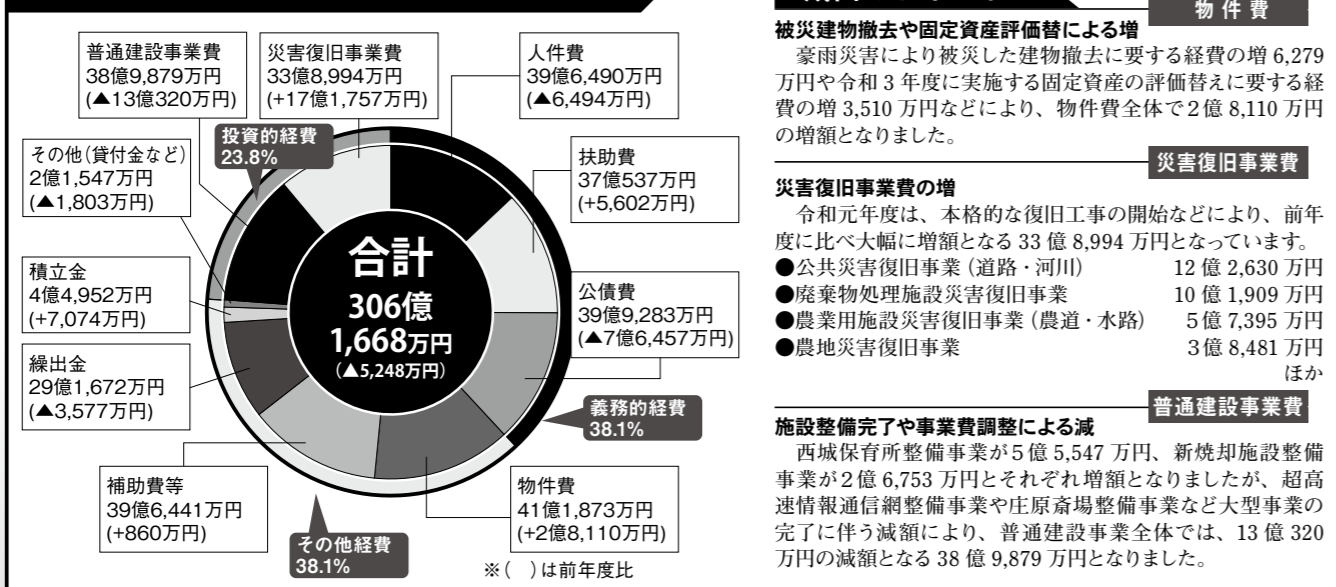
普通建設事業費
38億9,879万円
(▲13億320万円)

災害復旧事業費
33億8,994万円
(+17億1,757万円)

人件費
39億6,490万円
(▲6,494万円)

投資的経費
23.8%

その他(貸付金など)
2億1,547万円
(▲1,803万円)

扶助費
37億537万円
(+5,602万円)

積立金
4億4,952万円
(+7,074万円)

合計
306億
1,668万円
(▲5,248万円)

公債費
39億9,283万円
(▲7億6,457万円)

繰出金
29億1,672万円
(▲3,577万円)

義務的経費
38.1%

補助費等
39億6,441万円
(+860万円)

物件費
41億1,873万円
(+2億8,110万円)

その他経費
38.1%

※( )は前年度比

物件費

被災建物撤去や固定資産評価替による増

豪雨災害により被災した建物撤去に要する経費の増 6,279 万円や令和 3 年度に実施する固定資産の評価替えに要する経費の増 3,510 万円などにより、物件費全体で 2 億 8,110 万円の増額となりました。

災害復旧事業費

災害復旧事業費の増

令和元年度は、本格的な復旧工事の開始などにより、前年度に比べ大幅に増額となる 33 億 8,994 万円となっています。

●公共災害復旧事業(道路・河川) 12 億 2,630 万円
●廃棄物処理施設災害復旧事業 10 億 1,909 万円
●農業用施設災害復旧事業(農道・水路) 5 億 7,395 万円
●農地災害復旧事業 3 億 8,481 万円
ほか

普通建設事業費

施設整備完了や事業費調整による減

西城保育所整備事業が 5 億 5,547 万円、新焼却施設整備事業が 2 億 6,753 万円とそれぞれ増額となりましたが、超高速情報通信網整備事業や庄原斎場整備事業など大型事業の完了に伴う減額により、普通建設事業全体では、13 億 320 万円の減額となる 38 億 9,879 万円となりました。